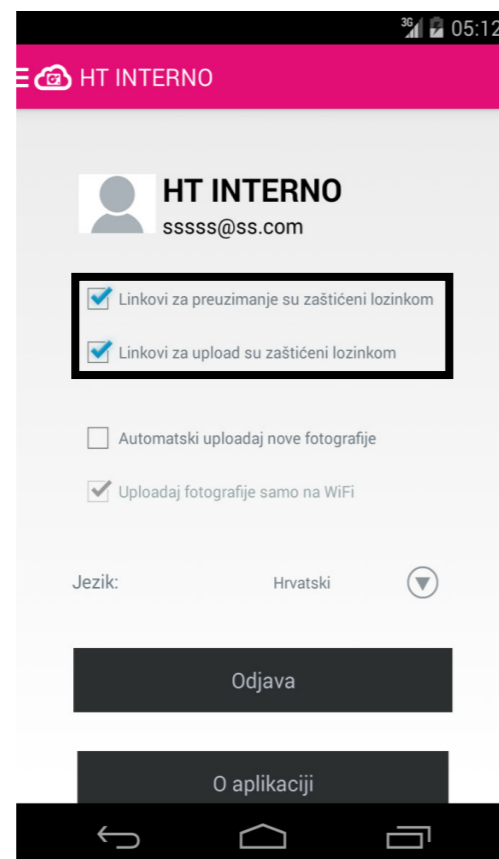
3G 05:12

HT INTERNO

HT INTERNO
sssss@ss.com

Linkovi za preuzimanje su zaštićeni lozinkom

Linkovi za upload su zaštićeni lozinkom

Automatski uploadaj nove fotografije

Uploadaj fotografije samo na WiFi

Jezik: Hrvatski

Odjava

O aplikaciji